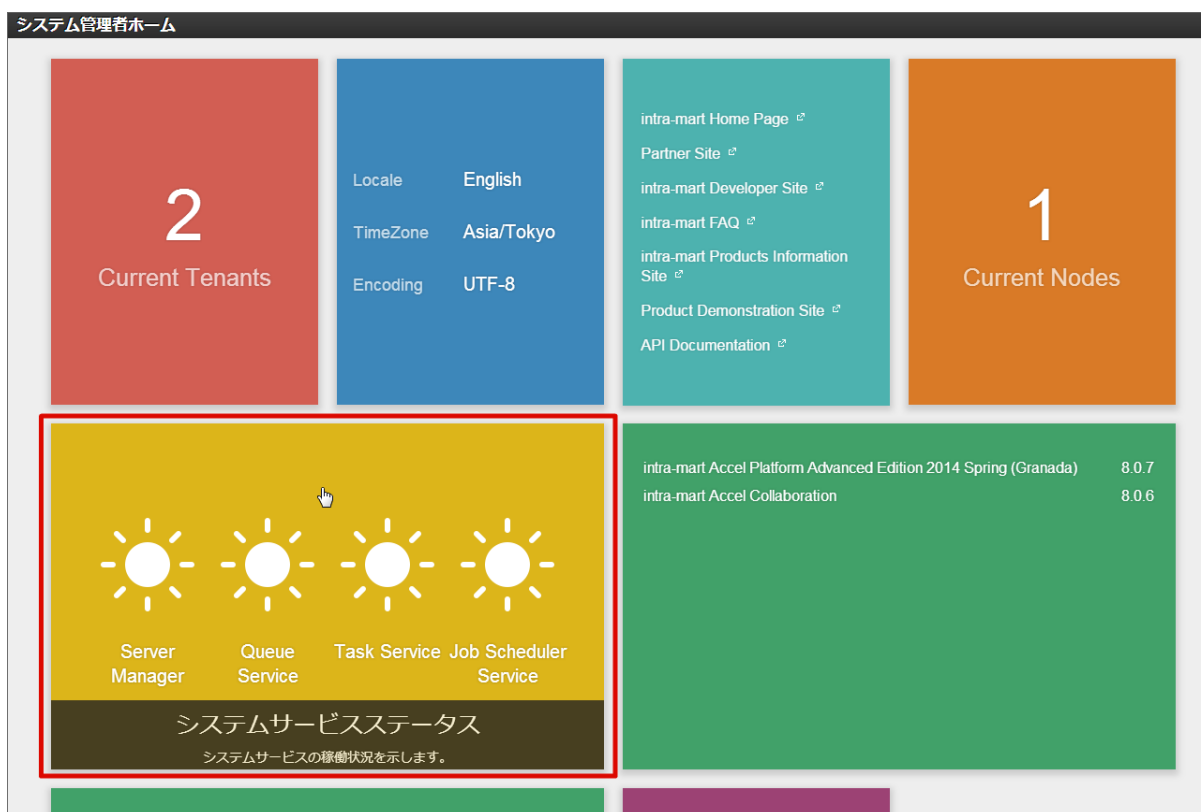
システム管理者ホーム

2
Current Tenants

Locale English
TimeZone Asia/Tokyo
Encoding UTF-8

intra-mart Home Page
Partner Site
intra-mart Developer Site
intra-mart FAQ
intra-mart Products Information Site
Product Demonstration Site
API Documentation

1
Current Nodes

Server Manager
Queue Service
Task Service
Job Scheduler Service

システムサービスステータス
システムサービスの稼働状況を示します。

| intra-mart Accel Platform Advanced Edition 2014 Spring (Granada) | 8.0.7 |
|---|---|
| intra-mart Accel Collaboration | 8.0.6 |